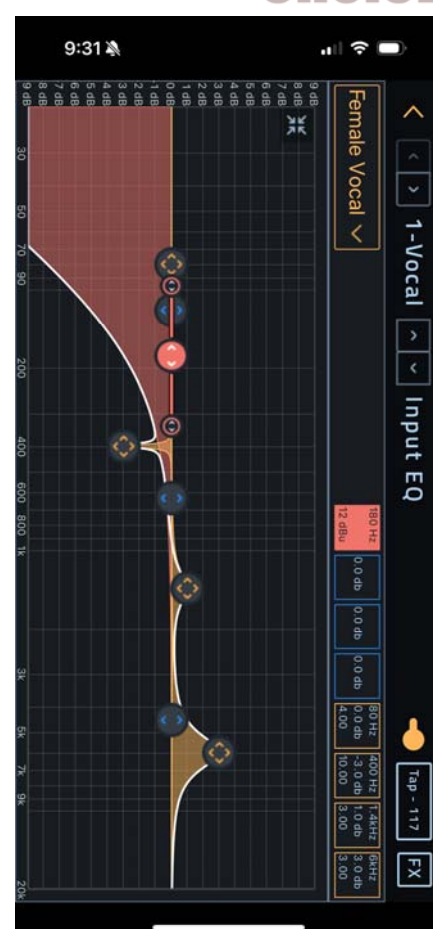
9:31

1-Vocal
Input EQ
Tap - 117
FX

Female Vocal

180 Hz
12 dBu

0.0 db

0.0 db

0.0 db

80 Hz
0.0 db
4.00

400 Hz
-3.0 db
10.00

1.4kHz
1.0 db
3.00

6kHz
3.0 db
3.00

9 dB
8 dB
7 dB
6 dB
5 dB
4 dB
3 dB
2 dB
1 dB
0 dB
1 dB
2 dB
3 dB
4 dB
5 dB
6 dB
7 dB
8 dB
9 dB

30
50
70
90
200
400
600
800
1k
3k
5k
7k
9k
20k